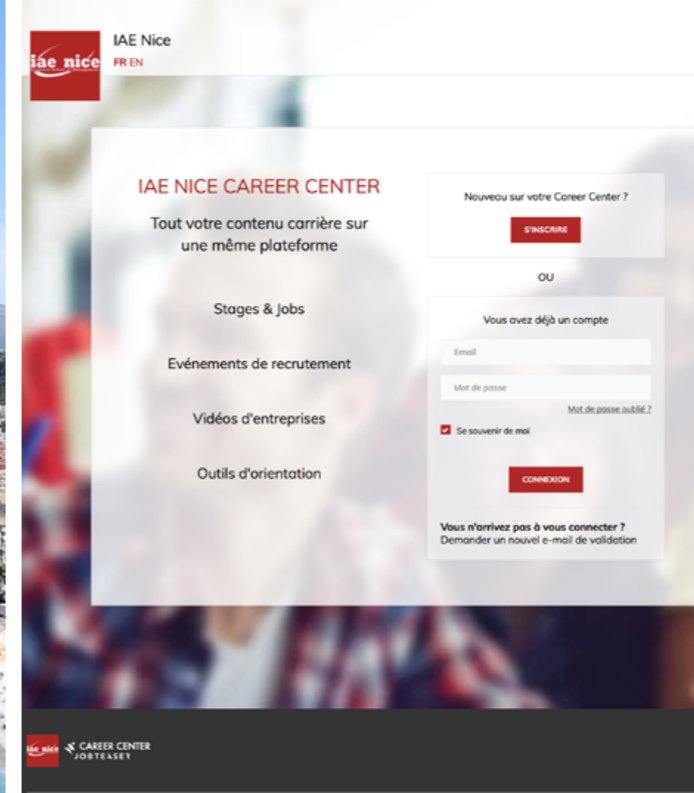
iae nice

IAE Nice

FR EN

IAE NICE CAREER CENTER

Tout votre contenu carrière sur une même plateforme

Stages & Jobs

Evénements de recrutement

Vidéos d'entreprises

Outils d'orientation

Nouveau sur votre Career Center ?

S'INSCRIRE

OU

Vous avez déjà un compte

Email

Mot de passe

Mot de passe oublié ?

Se souvenir de moi

CONNEXION

Vous n'arrivez pas à vous connecter ?
Demander un nouvel e-mail de validation

iae nice

CAREER CENTER
JOBTEASER